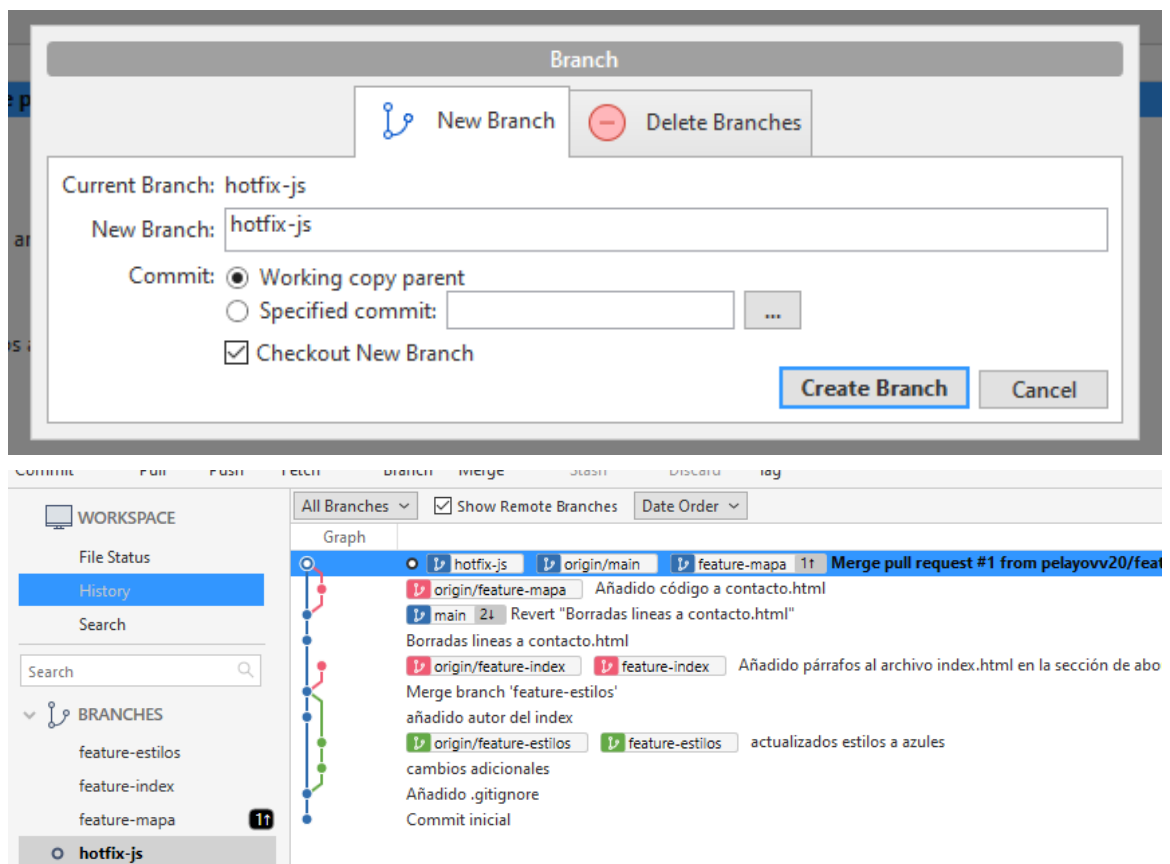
Branch

New Branch
Delete Branches

Current Branch: hotfix-js
New Branch: hotfix-js
Commit: Working copy parent
Specified commit: ...
Checkout New Branch

Create Branch
Cancel

Commit Pull Push Fetch Branch Merge Stash Discard Tag

WORKSPACE
File Status
History
Search
Search
BRANCHES
feature-estilos
feature-index
feature-mapa 1↑
hotfix-js

All Branches
Show Remote Branches
Date Order
Graph

hotfix-js origin/main feature-mapa 1↑ Merge pull request #1 from pelayovv20/feat
origin/feature-mapa Añadido código a contacto.html
main 2↓ Revert "Borradas lineas a contacto.html"
Borradas lineas a contacto.html
origin/feature-index feature-index Añadido párrafos al archivo index.html en la sección de abo
Merge branch 'feature-estilos'
añadido autor del index
origin/feature-estilos feature-estilos actualizados estilos a azules
cambios adicionales
Añadido .gitignore
Commit inicial